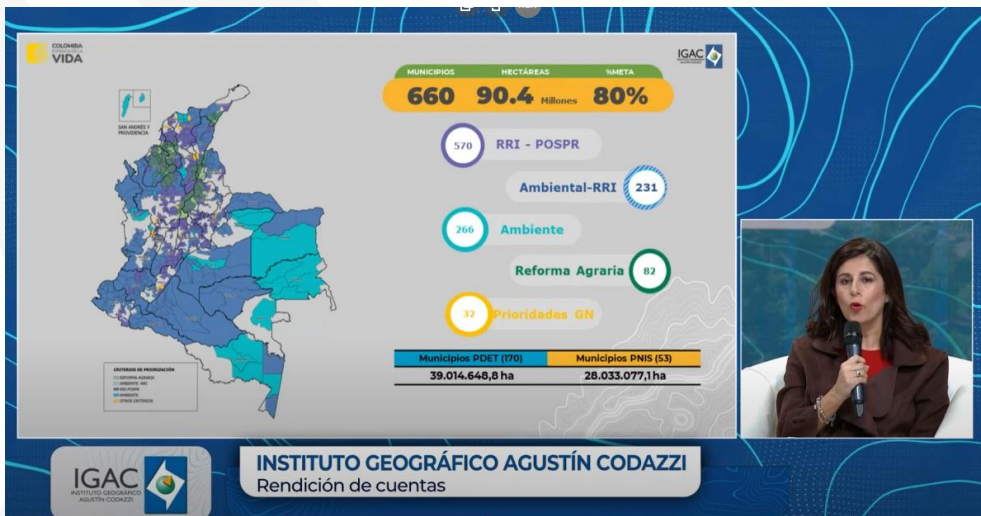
COLOMBIA POTENCIA DE LA VIDA

IGAC

SAN ANDRÉS Y PROVIDENCIA

MUNICIPIOS HECTÁREAS %META
660 90.4 Millones 80%

570 RRI - POSPR

Ambiental-RRI 231

266 Ambiente

Reforma Agraria 82

32 Prioridades GN

| Municipios PDET (170) | Municipios PNIS (53) |
|---|---|
| 39.014.648,8 ha | 28.033.077,1 ha |

CRITERIOS DE PRIORIZACIÓN
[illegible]

IGAC INSTITUTO GEOGRÁFICO AGUSTÍN CODAZZI

INSTITUTO GEOGRÁFICO AGUSTÍN CODAZZI
Rendición de cuentas